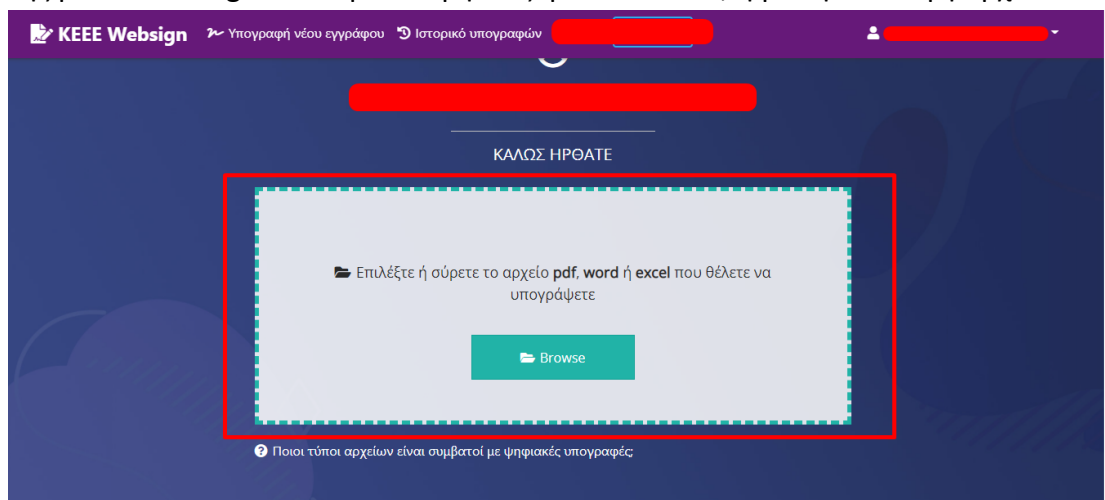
KEEE Websign Υπογραφή νέου εγγράφου Ιστορικό υπογραφών

ΚΑΛΩΣ ΗΡΘΑΤΕ

Επιλέξτε ή σύρετε το αρχείο **pdf**, **word** ή **excel** που θέλετε να υπογράψετε

Browse

Ποιοι τύποι αρχείων είναι συμβατοί με ψηφιακές υπογραφές;